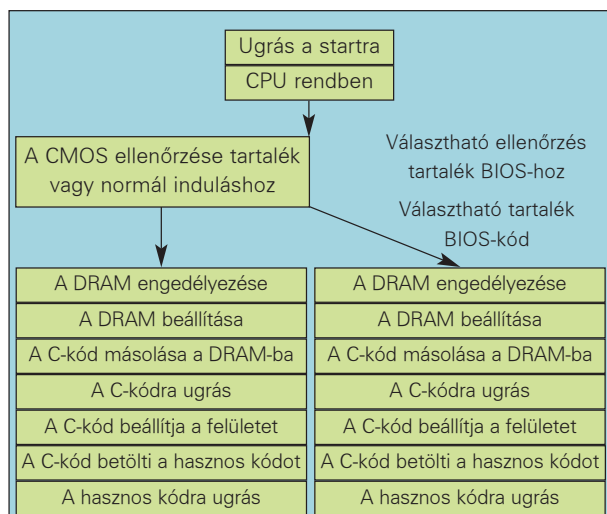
Ugrás a startra
CPU rendben

A CMOS ellenőrzése tartalék vagy normál induláshoz

Választható ellenőrzés tartalék BIOS-hoz

Választható tartalék BIOS-kód

A DRAM engedélyezése
A DRAM beállítása
A C-kód másolása a DRAM-ba
A C-kódra ugrás
A C-kód beállítja a felületet
A C-kód betölti a hasznos kódot
A hasznos kódra ugrás

A DRAM engedélyezése
A DRAM beállítása
A C-kód másolása a DRAM-ba
A C-kódra ugrás
A C-kód beállítja a felületet
A C-kód betölti a hasznos kódot
A hasznos kódra ugrás